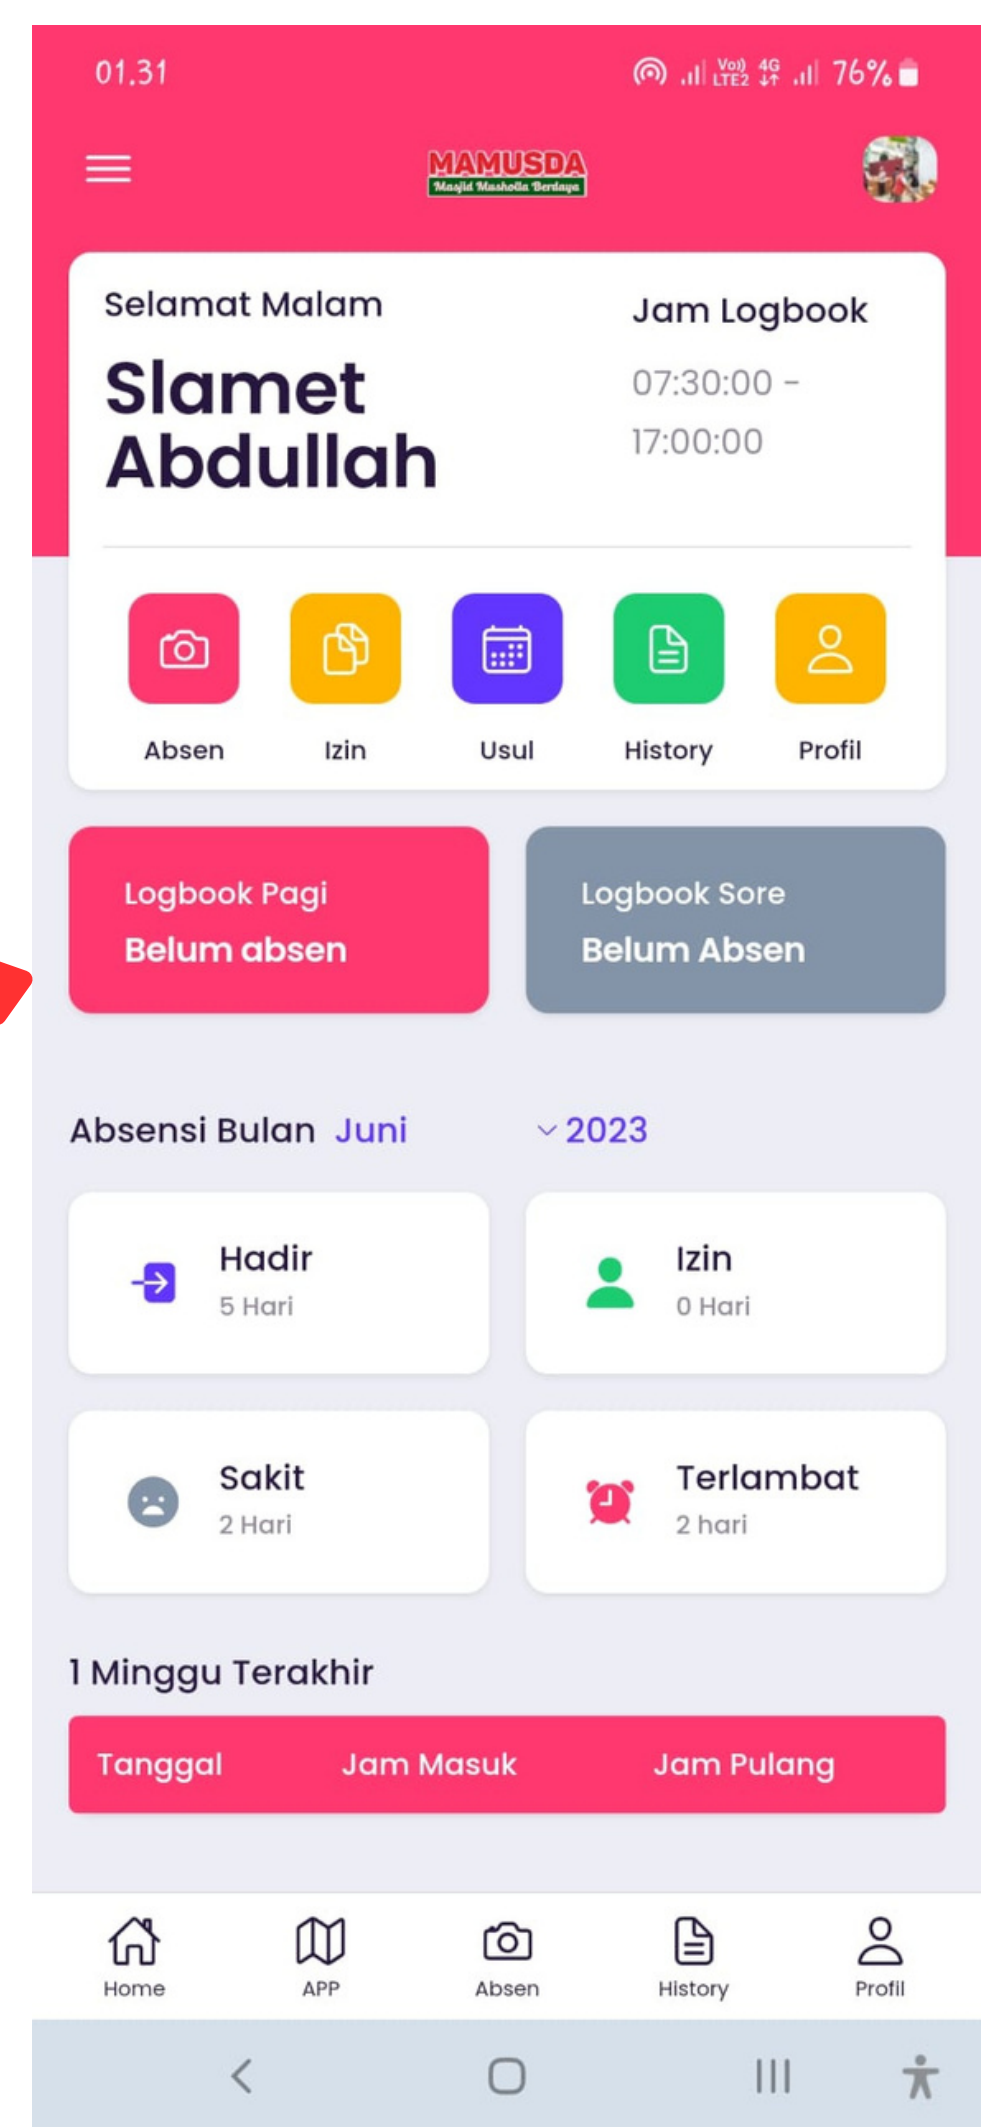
01.31

76%

MAMUSDA
Masjid Musholla Berdaya

Selamat Malam
Slamet Abdullah

Jam Logbook
07:30:00 - 17:00:00

Absen
Izin
Usul
History
Profil

Logbook Pagi
Belum absen

Logbook Sore
Belum Absen

Absensi Bulan Juni 2023

Hadir
5 Hari

Izin
0 Hari

Sakit
2 Hari

Terlambat
2 hari

1 Minggu Terakhir

| Tanggal | Jam Masuk | Jam Pulang |
|---|---|---|

Home
APP
Absen
History
Profil